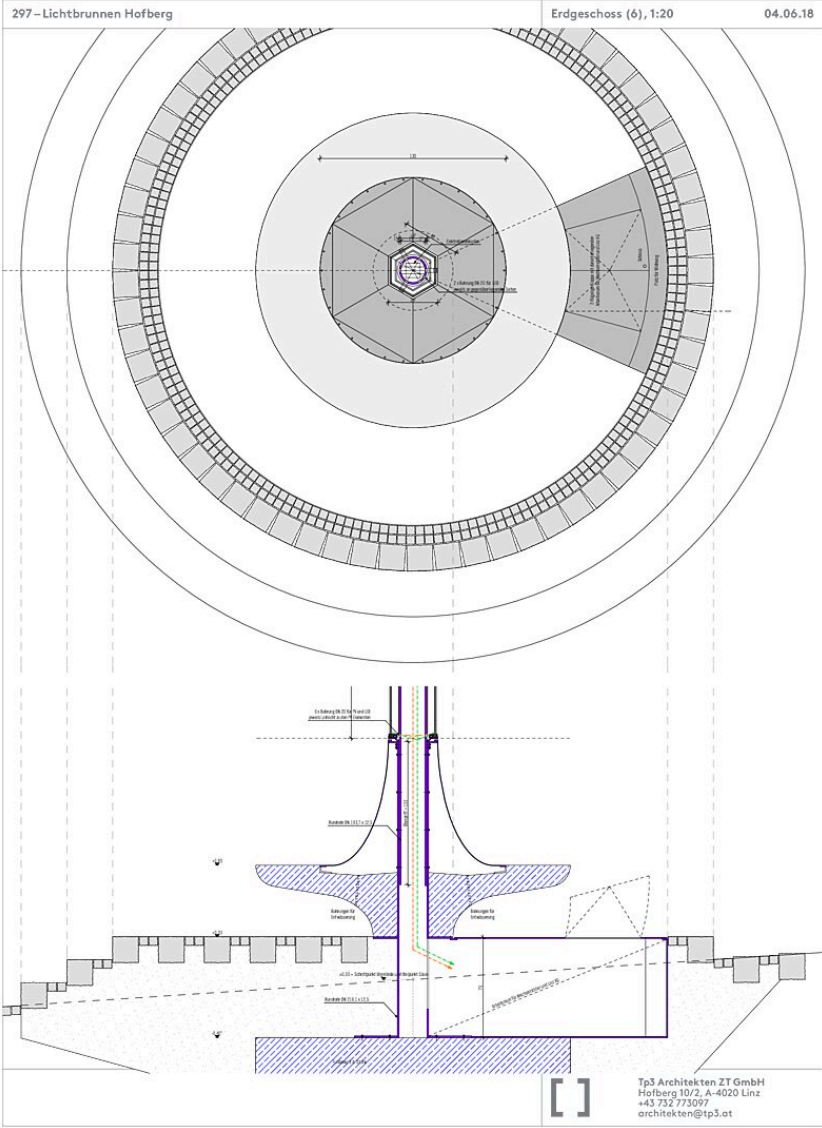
297 – Lichtbrunnen Hofberg

Erdgeschoss (6), 1:20

04.06.18

130

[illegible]

2 x Bohrung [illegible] für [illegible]

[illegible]

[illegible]

Rundstahl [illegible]

Rundstahl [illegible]

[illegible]

Tp3 Architekten ZT GmbH
Hofberg 10/2, A-4020 Linz
+43 732 773097
architekten@tp3.at